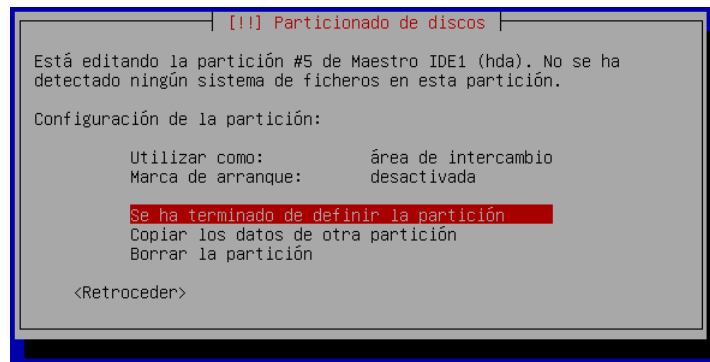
[!!] Particionado de discos

Está editando la partición #5 de Maestro IDE1 (hda). No se ha detectado ningún sistema de ficheros en esta partición.

Configuración de la partición:

Utilizar como: área de intercambio
Marca de arranque: desactivada

Se ha terminado de definir la partición
Copiar los datos de otra partición
Borrar la partición

<Retroceder>